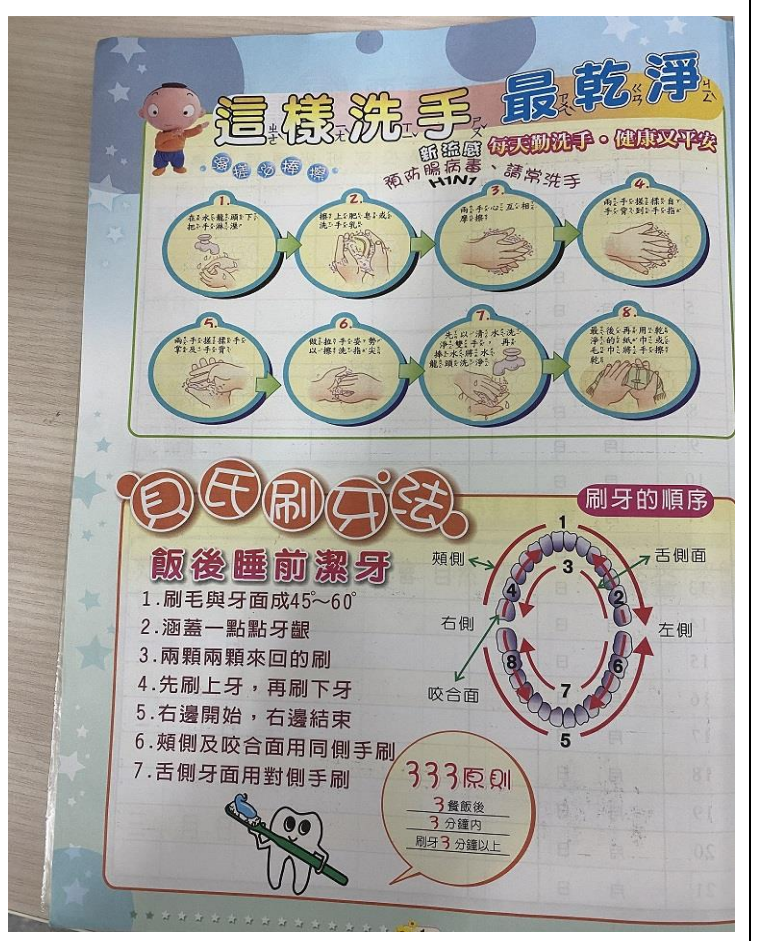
這樣洗手最乾淨

濕搓沖捧擦

新流感 H1N1
預防腸病毒、請常洗手

每天勤洗手・健康又平安

1. 在水龍頭下把手淋濕
2. 擦上肥皂或洗手乳
3. 兩手心互相摩擦
4. 兩手指互相手背對手指
5. 兩手指互相手背對手指
6. 做拉手姿勢以擦洗指尖
7. 先以清水洗淨雙手，再捧水將水龍頭洗淨
8. 最後再用乾淨的紙巾或毛巾將手擦乾

貝氏刷牙法

飯後睡前潔牙

1.刷毛與牙面成45°~60°
2.涵蓋一點點牙齦
3.兩顆兩顆來回的刷
4.先刷上牙，再刷下牙
5.右邊開始，右邊結束
6.頰側及咬合面用同側手刷
7.舌側牙面用對側手刷

刷牙的順序

頰側
舌側面
右側
左側
咬合面
1
2
3
4
5
6
7
8

333原則
3餐飯後
3分鐘內
刷牙3分鐘以上